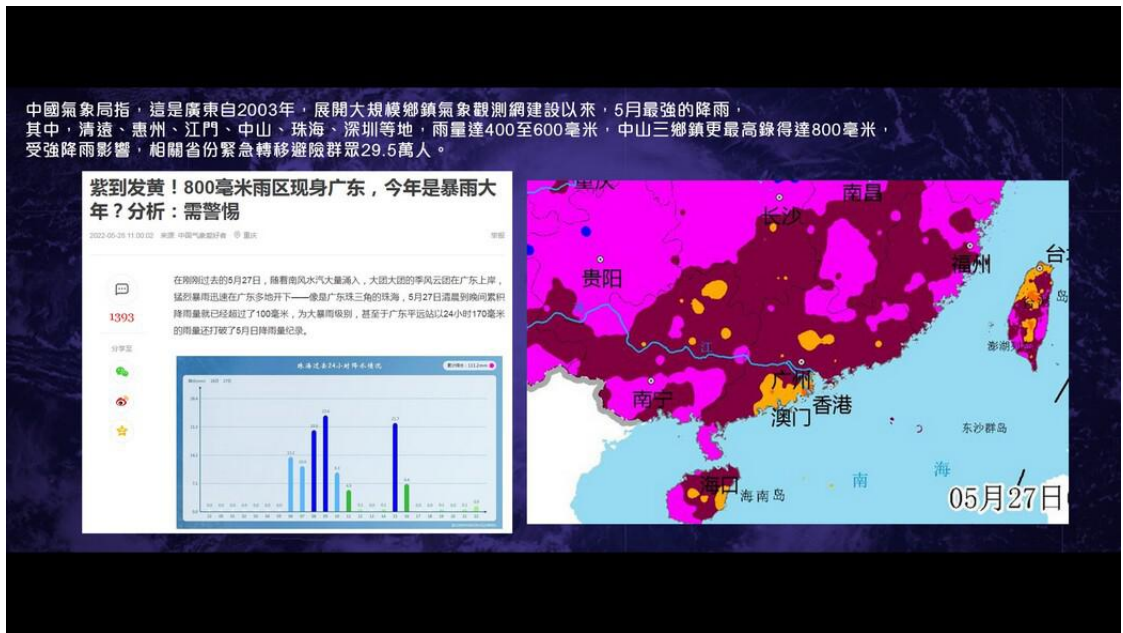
中國氣象局指，這是廣東自2003年，展開大規模鄉鎮氣象觀測網建設以來，5月最強的降雨，
其中，清遠、惠州、江門、中山、珠海、深圳等地，雨量達400至600毫米，中山三鄉鎮更最高錄得達800毫米，
受強降雨影響，相關省份緊急轉移避險群眾29.5萬人。

紫到发黄！800毫米雨区现身广东，今年是暴雨大年？分析：需警惕

2022-05-28 11:00:02 来源 中国气象爱好者 重庆

1393

分享至

在刚刚过去的5月27日，随着南风水汽大量涌入，大团大团的季风云团在广东上岸，猛烈暴雨迅速在广东多地开下——像是广东珠三角的珠海，5月27日清晨到晚间累积降雨量就已经超过了100毫米，为大暴雨级别，甚至于广东平远站以24小时170毫米的雨量还打破了5月日降雨量纪录。

珠海过去24小时降水情况

南昌
长沙
贵阳
福州
台
岛
彭湖列岛
江
广州
南宁
香港
澳门
东沙群岛
南
海
海口
海南岛
05月27日